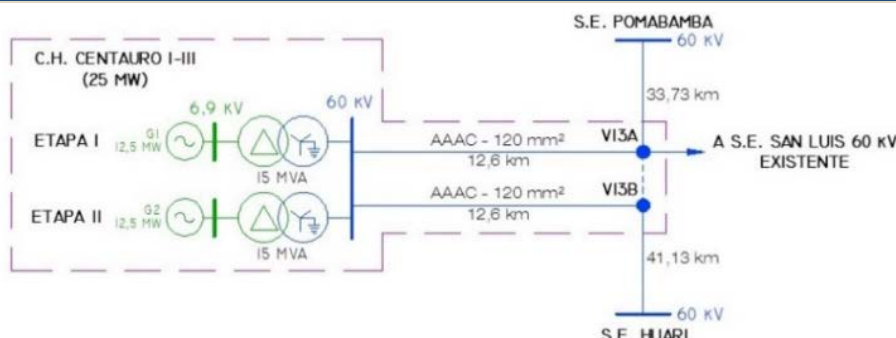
S.E. POMABAMBA
60 KV
C.H. CENTAURO I-III
(25 MW)
6,9 KV
60 KV
33,73 km
ETAPA I
G1
12,5 MW
AAAC - 120 mm²
12,6 km
VI3A
A S.E. SAN LUIS 60 KV
EXISTENTE
15 MVA
ETAPA II
G2
12,5 MW
AAAC - 120 mm²
12,6 km
VI3B
15 MVA
41,13 km
60 KV
S.E. HUARI